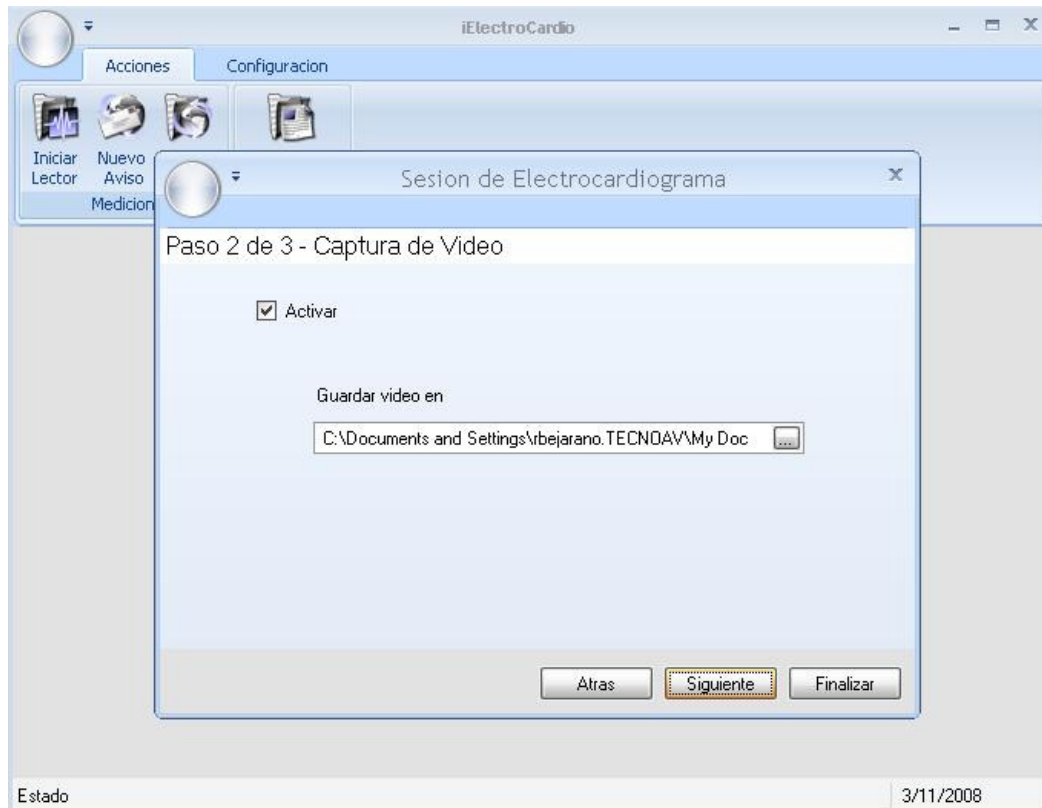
iElectroCardio

Acciones Configuracion

Iniciar Lector Nuevo Aviso

Medicion

Sesion de Electrocardiograma

Paso 2 de 3 - Captura de Video

Activar

Guardar video en

C:\Documents and Settings\rbejarano.TECNOAV\My Doc ...

Atras Siguiente Finalizar

Estado 3/11/2008